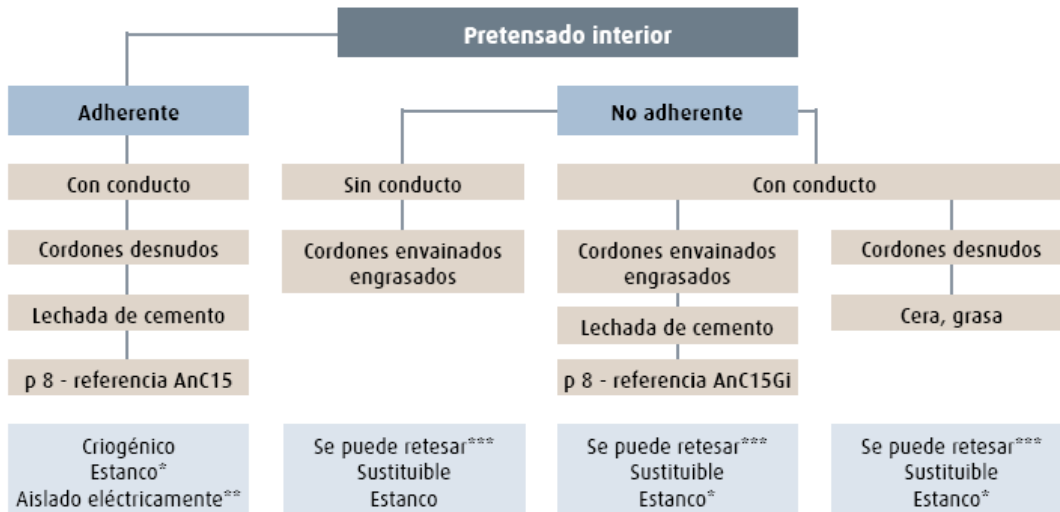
Pretensado interior

Adherente

Con conducto

Cordones desnudos

Lechada de cemento

p 8 - referencia AnC15

Criogénico
Estanco*
Aislado eléctricamente**

No adherente

Sin conducto

Cordones envainados engrasados

Se puede retesar***
Sustituible
Estanco

Con conducto

Cordones envainados engrasados

Lechada de cemento

p 8 - referencia AnC15Gi

Se puede retesar***
Sustituible
Estanco*

Cordones desnudos

Cera, grasa

Se puede retesar***
Sustituible
Estanco*